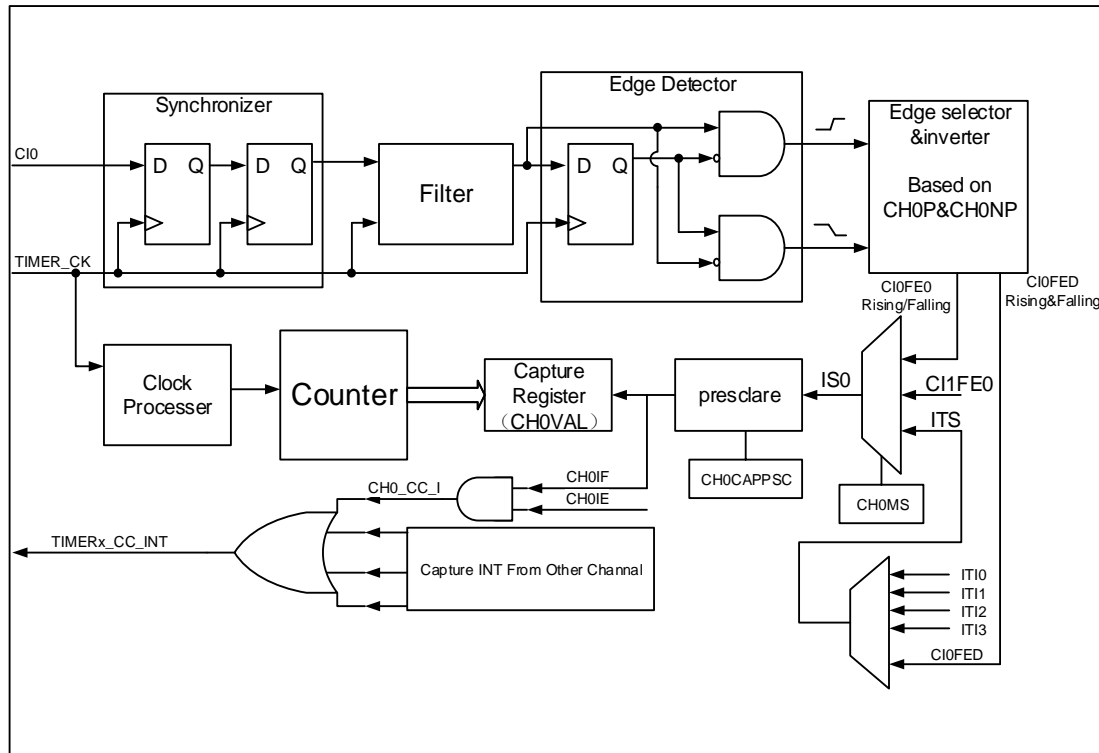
Synchronizer

Edge Detector

CI0

D Q

D Q

Filter

D Q

Edge selector &inverter

Based on CH0P&CH0NP

TIMER_CK

CI0FE0 Rising/Falling

CI0FED Rising&Falling

Clock Processer

Counter

Capture Register （CH0VAL）

presclare

IS0

CI1FE0

ITS

CH0CAPPSC

CH0MS

CH0IF

CH0IE

CH0_CC_I

TIMERx_CC_INT

Capture INT From Other Channal

ITI0

ITI1

ITI2

ITI3

CI0FED